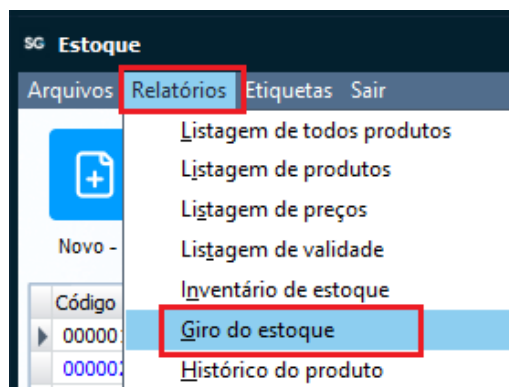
SG Estoque

Arquivos Relatórios Etiquetas Sair

Listagem de todos produtos
Listagem de produtos
Listagem de preços
Listagem de validade
Inventário de estoque
Giro do estoque
Histórico do produto

Novo -

Código
00000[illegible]
00000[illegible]